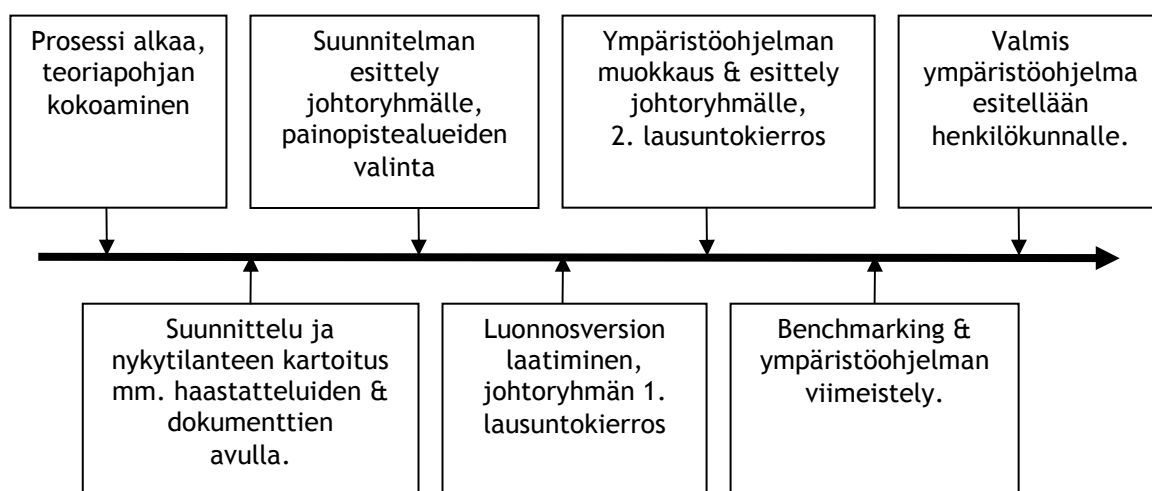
Prosessi alkaa, teoriapohjan kokoaminen

Suunnittelu ja nykytilanteen kartoitus mm. haastatteluiden & dokumenttien avulla.

Suunnitelman esittely johtoryhmälle, painopistealueiden valinta

Luonnosversion laatiminen, johtoryhmän 1. lausuntokierros

Ympäristöohjelman muokkaus & esittely johtoryhmälle, 2. lausuntokierros

Benchmarking & ympäristöohjelman viimeistely.

Valmis ympäristöohjelma esitellään henkilökunnalle.